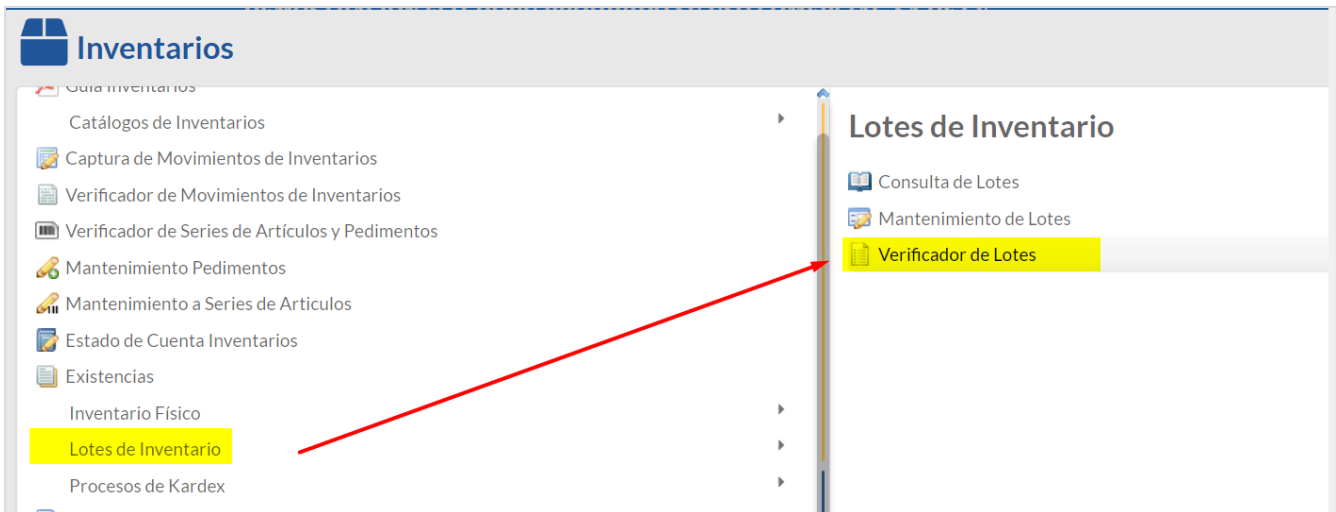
Inventarios

Guía Inventarios
Catálogos de Inventarios
Captura de Movimientos de Inventarios
Verificador de Movimientos de Inventarios
Verificador de Series de Artículos y Pedimentos
Mantenimiento Pedimentos
Mantenimiento a Series de Articulos
Estado de Cuenta Inventarios
Existencias
Inventario Físico
Lotes de Inventario
Procesos de Kardex

Lotes de Inventario
Consulta de Lotes
Mantenimiento de Lotes
Verificador de Lotes